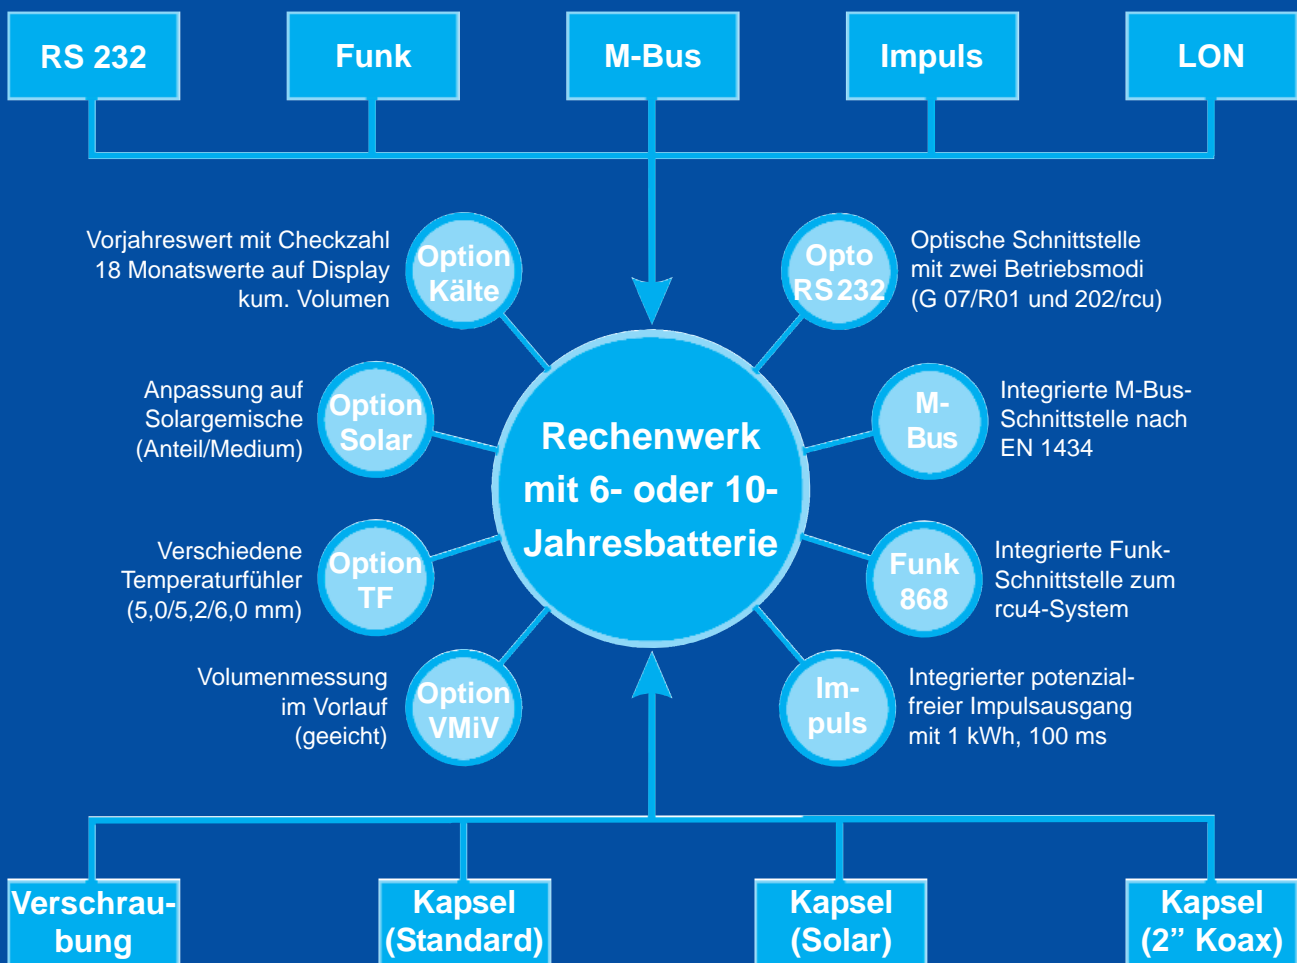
RS 232

Funk

M-Bus

Impuls

LON

Vorjahreswert mit Checkzahl
18 Monatswerte auf Display
kum. Volumen

Option Kälte

Opto RS232

Optische Schnittstelle
mit zwei Betriebsmodi
(G 07/R01 und 202/rcu)

Anpassung auf
Solargemische
(Anteil/Medium)

Option Solar

Rechenwerk mit 6- oder 10-Jahresbatterie

M-Bus

Integrierte M-Bus-Schnittstelle nach
EN 1434

Verschiedene
Temperaturfühler
(5,0/5,2/6,0 mm)

Option TF

Funk 868

Integrierte Funk-Schnittstelle zum
rcu4-System

Volumenmessung
im Vorlauf
(geeicht)

Option VMiV

Impuls

Integrierter potenzialfreier Impulsausgang
mit 1 kWh, 100 ms

Verschraubung

Kapsel (Standard)

Kapsel (Solar)

Kapsel (2” Koax)